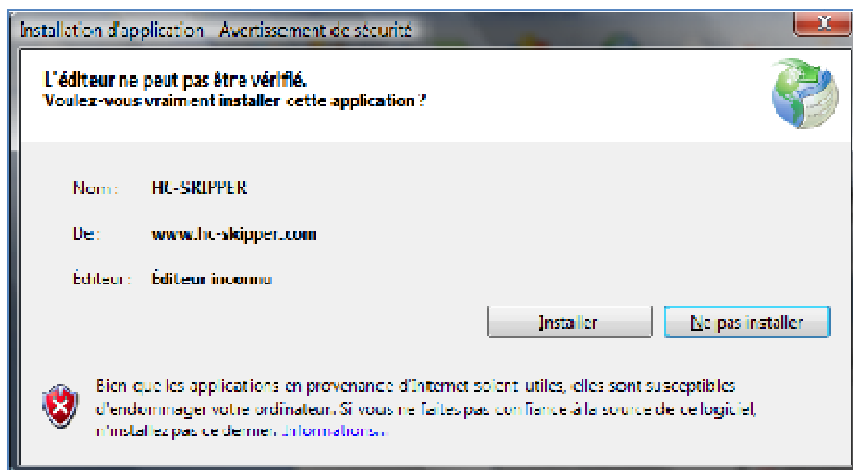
Installation d'application - Avertissement de sécurité

L'éditeur ne peut pas être vérifié.
Voulez-vous vraiment installer cette application ?

Nom : HC-SKIPPER

De : www.hc-skipper.com

Éditeur : Éditeur inconnu

Installer

Ne pas installer

Bien que les applications en provenance d'Internet soient utiles, elles sont susceptibles d'endommager votre ordinateur. Si vous ne faites pas confiance à la source de ce logiciel, n'installez pas ce dernier. Informations...